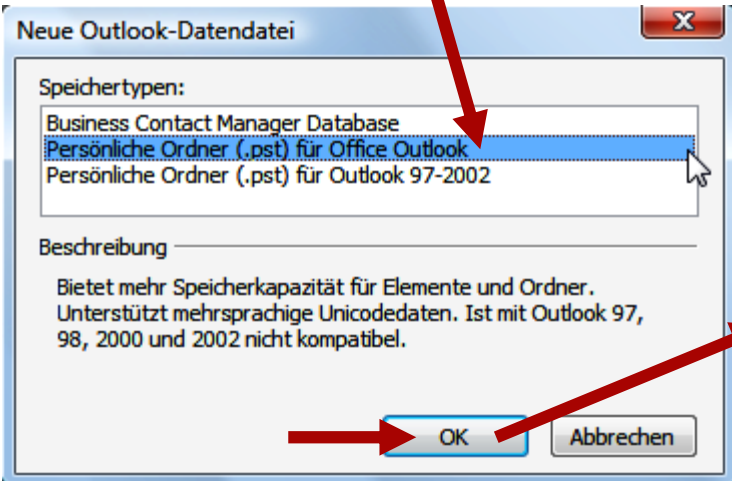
Neue Outlook-Datendatei

X

Speichertypen:

Business Contact Manager Database
Persönliche Ordner (.pst) für Office Outlook
Persönliche Ordner (.pst) für Outlook 97-2002

Beschreibung

Bietet mehr Speicherkapazität für Elemente und Ordner. Unterstützt mehrsprachige Unicodedaten. Ist mit Outlook 97, 98, 2000 und 2002 nicht kompatibel.

OK

Abbrechen